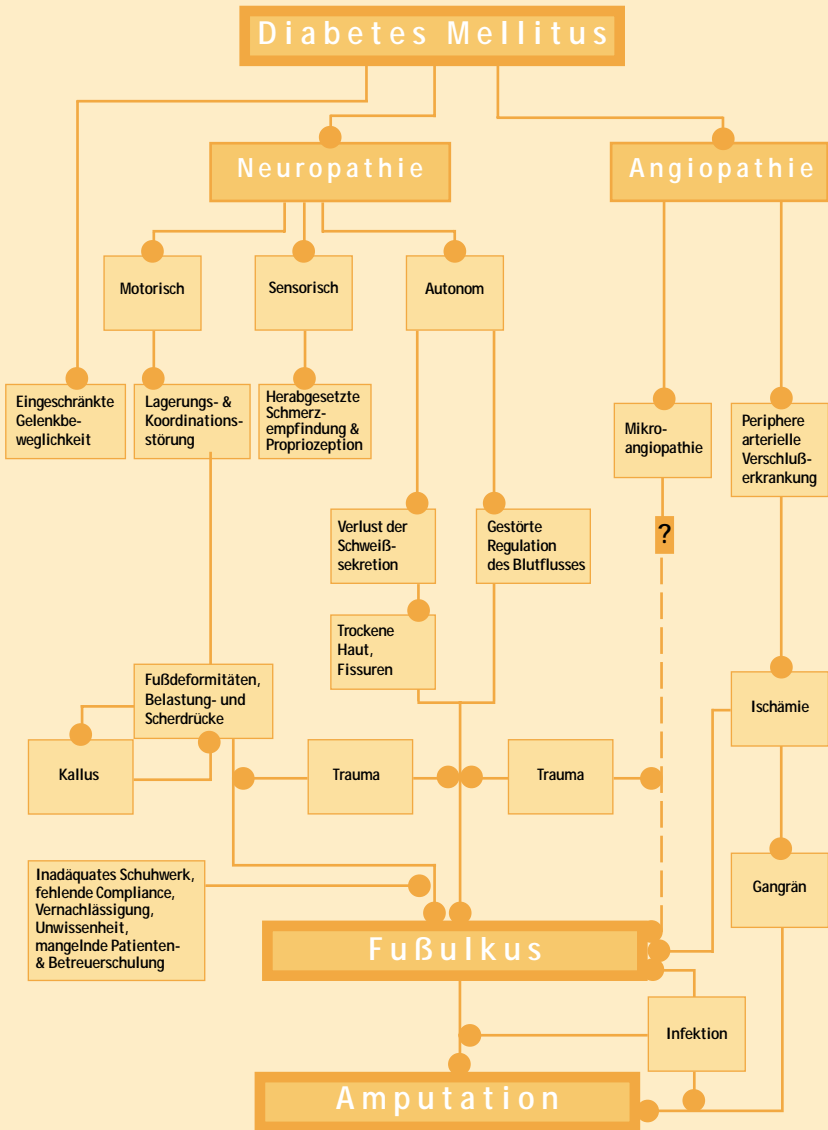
Diabetes Mellitus

Neuropathie

Angiopathie

Motorisch

Sensorisch

Autonom

Eingeschränkte Gelenkbeweglichkeit

Lagerungs- & Koordinationsstörung

Herabgesetzte Schmerzempfindung & Propriozeption

Mikroangiopathie

Periphere arterielle Verschlußerkrankung

Verlust der Schweißsekretion

Gestörte Regulation des Blutflusses

?

Trockene Haut, Fissuren

Fußdeformitäten, Belastung- und Scherdrücke

Ischämie

Kallus

Trauma

Trauma

Inadäquates Schuhwerk, fehlende Compliance, Vernachlässigung, Unwissenheit, mangelnde Patienten- & Betreuerschulung

Gangrän

Fußulkus

Infektion

Amputation